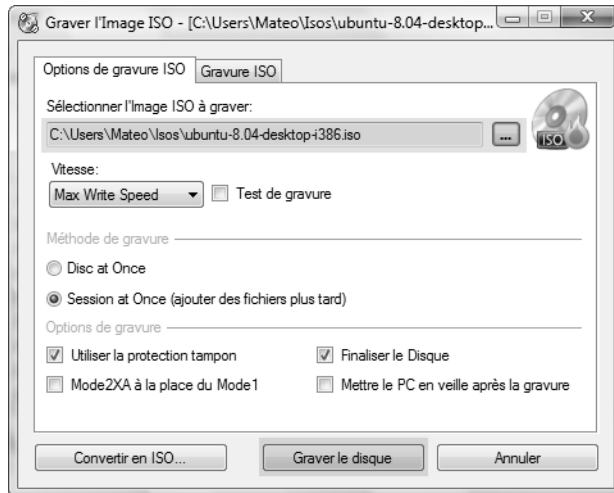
Graver l'Image ISO - [C:\Users\Mateo\Isos\ubuntu-8.04-desktop...

Options de gravure ISO | Gravure ISO

Sélectionner l'Image ISO à graver:

C:\Users\Mateo\Isos\ubuntu-8.04-desktop-i386.iso ...

ISO

Vitesse:

Max Write Speed

Test de gravure

Méthode de gravure

Disc at Once

Session at Once (ajouter des fichiers plus tard)

Options de gravure

Utiliser la protection tampon

Finaliser le Disque

Mode2XA à la place du Mode1

Mettre le PC en veille après la gravure

Convertir en ISO...

Graver le disque

Annuler